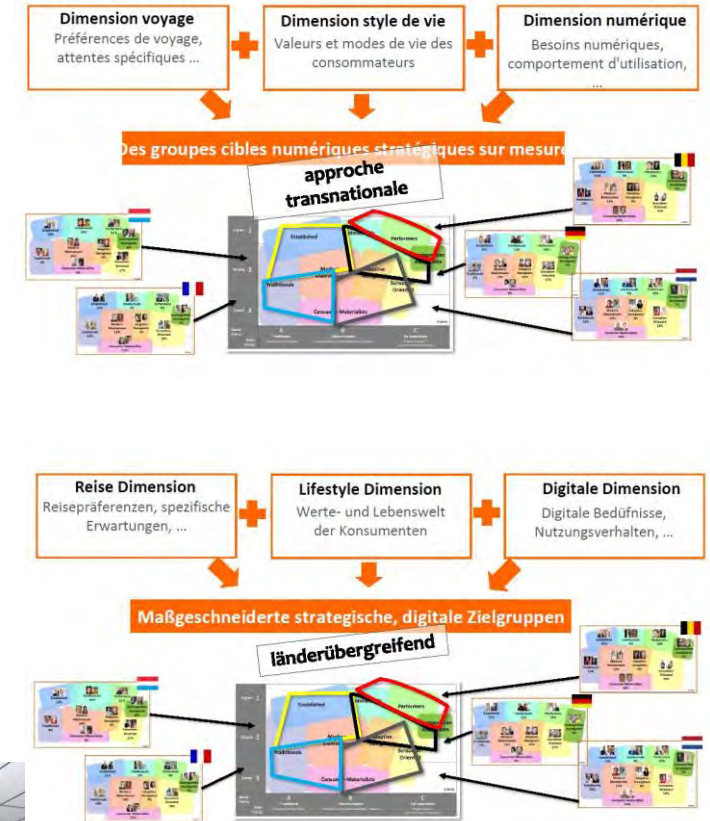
Dimension voyage
Préférences de voyage, attentes spécifiques ...

Dimension style de vie
Valeurs et modes de vie des consommateurs

Dimension numérique
Besoins numériques, comportement d'utilisation, ...

Des groupes cibles numériques stratégiques sur mesure

approche transnationale

Established
Performers
Traditionals
Consum-Materialists
Sensation Oriented

Reise Dimension
Reisepräferenzen, spezifische Erwartungen, ...

Lifestyle Dimension
Werte- und Lebenswelt der Konsumenten

Digitale Dimension
Digitale Bedüfnisse, Nutzungsverhalten, ...

Maßgeschneiderte strategische, digitale Zielgruppen

länderübergreifend

Established
Performers
Traditionals
Consum-Materialists
Sensation Oriented